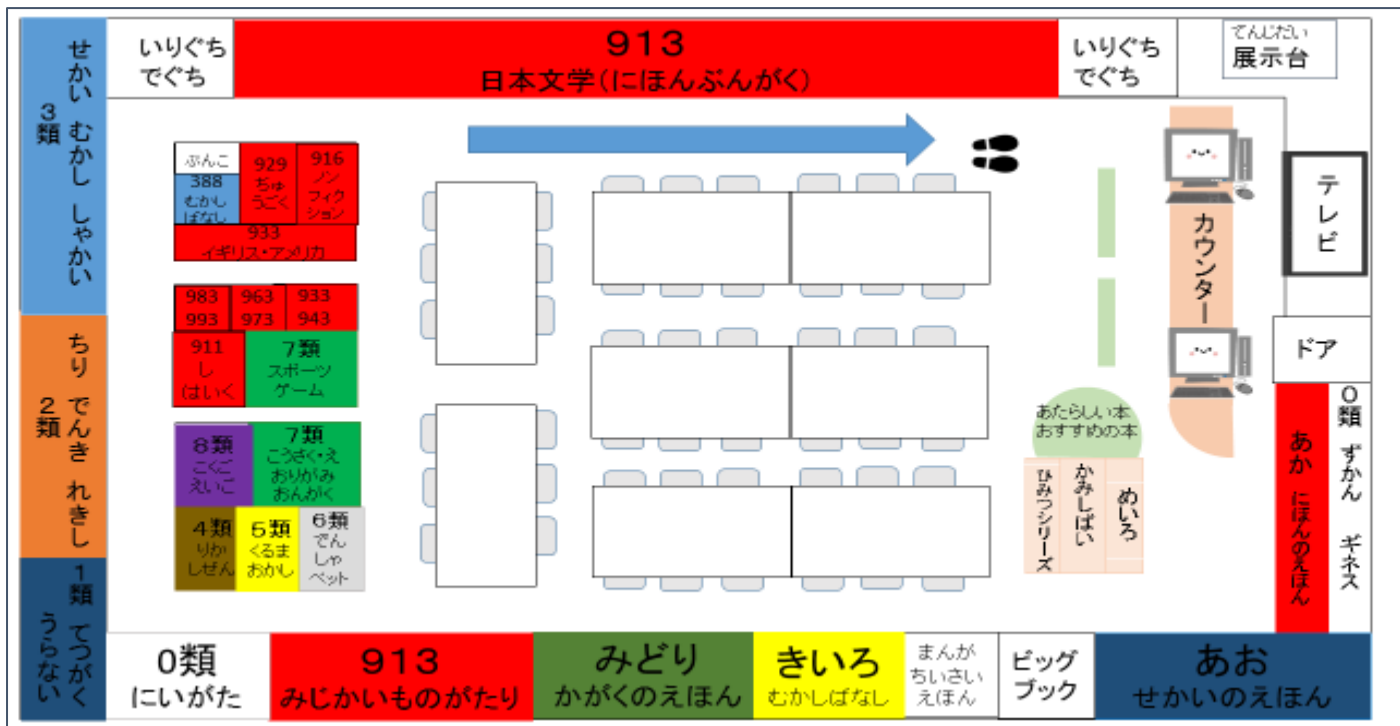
3類 せかい むかし しゃかい

いりぐち でぐち

913
日本文学(にほんぶんがく)

いりぐち でぐち

てんじだい
展示台

ぶんこ
388 むかしばなし

929 ちゅうごく

916 ノンフィクション

933 イギリス・アメリカ

983 993

963 973

933 943

911 しはいく

7類 スポーツ ゲーム

8類 こくご えいご

7類 こうさく・え おりがみ おんがく

4類 りかしぜん

5類 くるま おかし

6類 でんしゃ ペット

テレビ

カウンター

ドア

あたらしい本 おすすめの本

ひみつシリーズ

かみしばい

めいろ

あか にほんのえほん

0類 ずかん ギネス

2類 ちり でんき れきし

1類 てつがく うらない

0類 にいがた

913 みじかいものがたり

みどり かがくのえほん

きいろ むかしばなし

まんが ちいさいえほん

ビッグブック

あお せかいのえほん